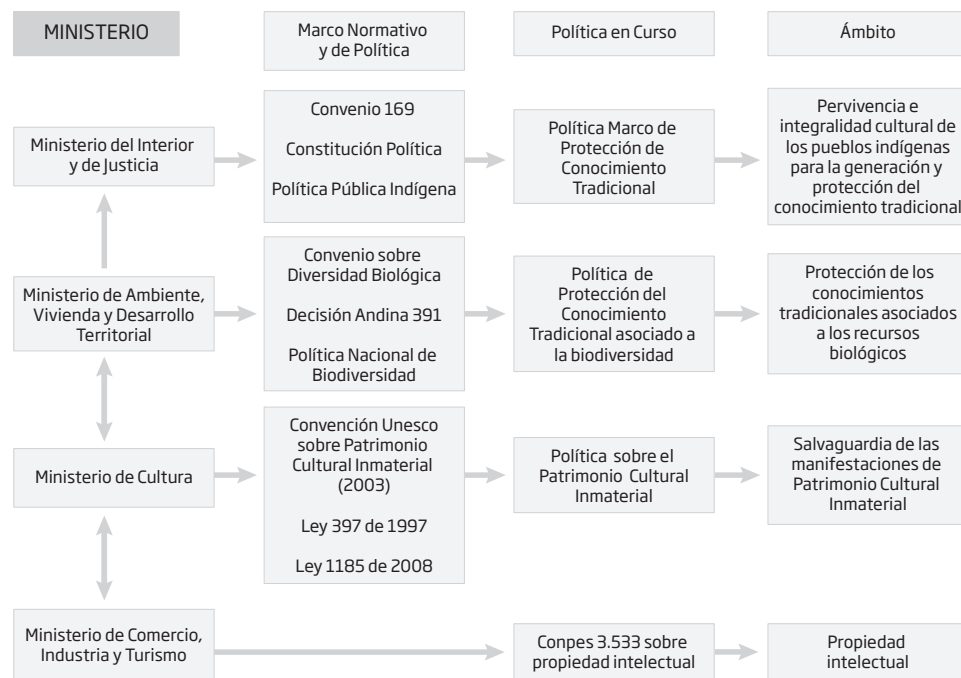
| MINISTERIO | Marco Normativo y de Política | Política en Curso | Ámbito |
|---|---|---|---|
| Ministerio del Interior y de Justicia | Convenio 169<br><br>Constitución Política<br><br>Política Pública Indígena | Política Marco de Protección de Conocimiento Tradicional | Pervivencia e integralidad cultural de los pueblos indígenas para la generación y protección del conocimiento tradicional |
| Ministerio de Ambiente, Vivienda y Desarrollo Territorial | Convenio sobre Diversidad Biológica<br><br>Decisión Andina 391<br><br>Política Nacional de Biodiversidad | Política de Protección del Conocimiento Tradicional asociado a la biodiversidad | Protección de los conocimientos tradicionales asociados a los recursos biológicos |
| Ministerio de Cultura | Convención Unesco sobre Patrimonio Cultural Inmaterial (2003)<br><br>Ley 397 de 1997<br><br>Ley 1185 de 2008 | Política sobre el Patrimonio Cultural Inmaterial | Salvaguardia de las manifestaciones de Patrimonio Cultural Inmaterial |
| Ministerio de Comercio, Industria y Turismo | | Conpes 3.533 sobre propiedad intelectual | Propiedad intelectual |